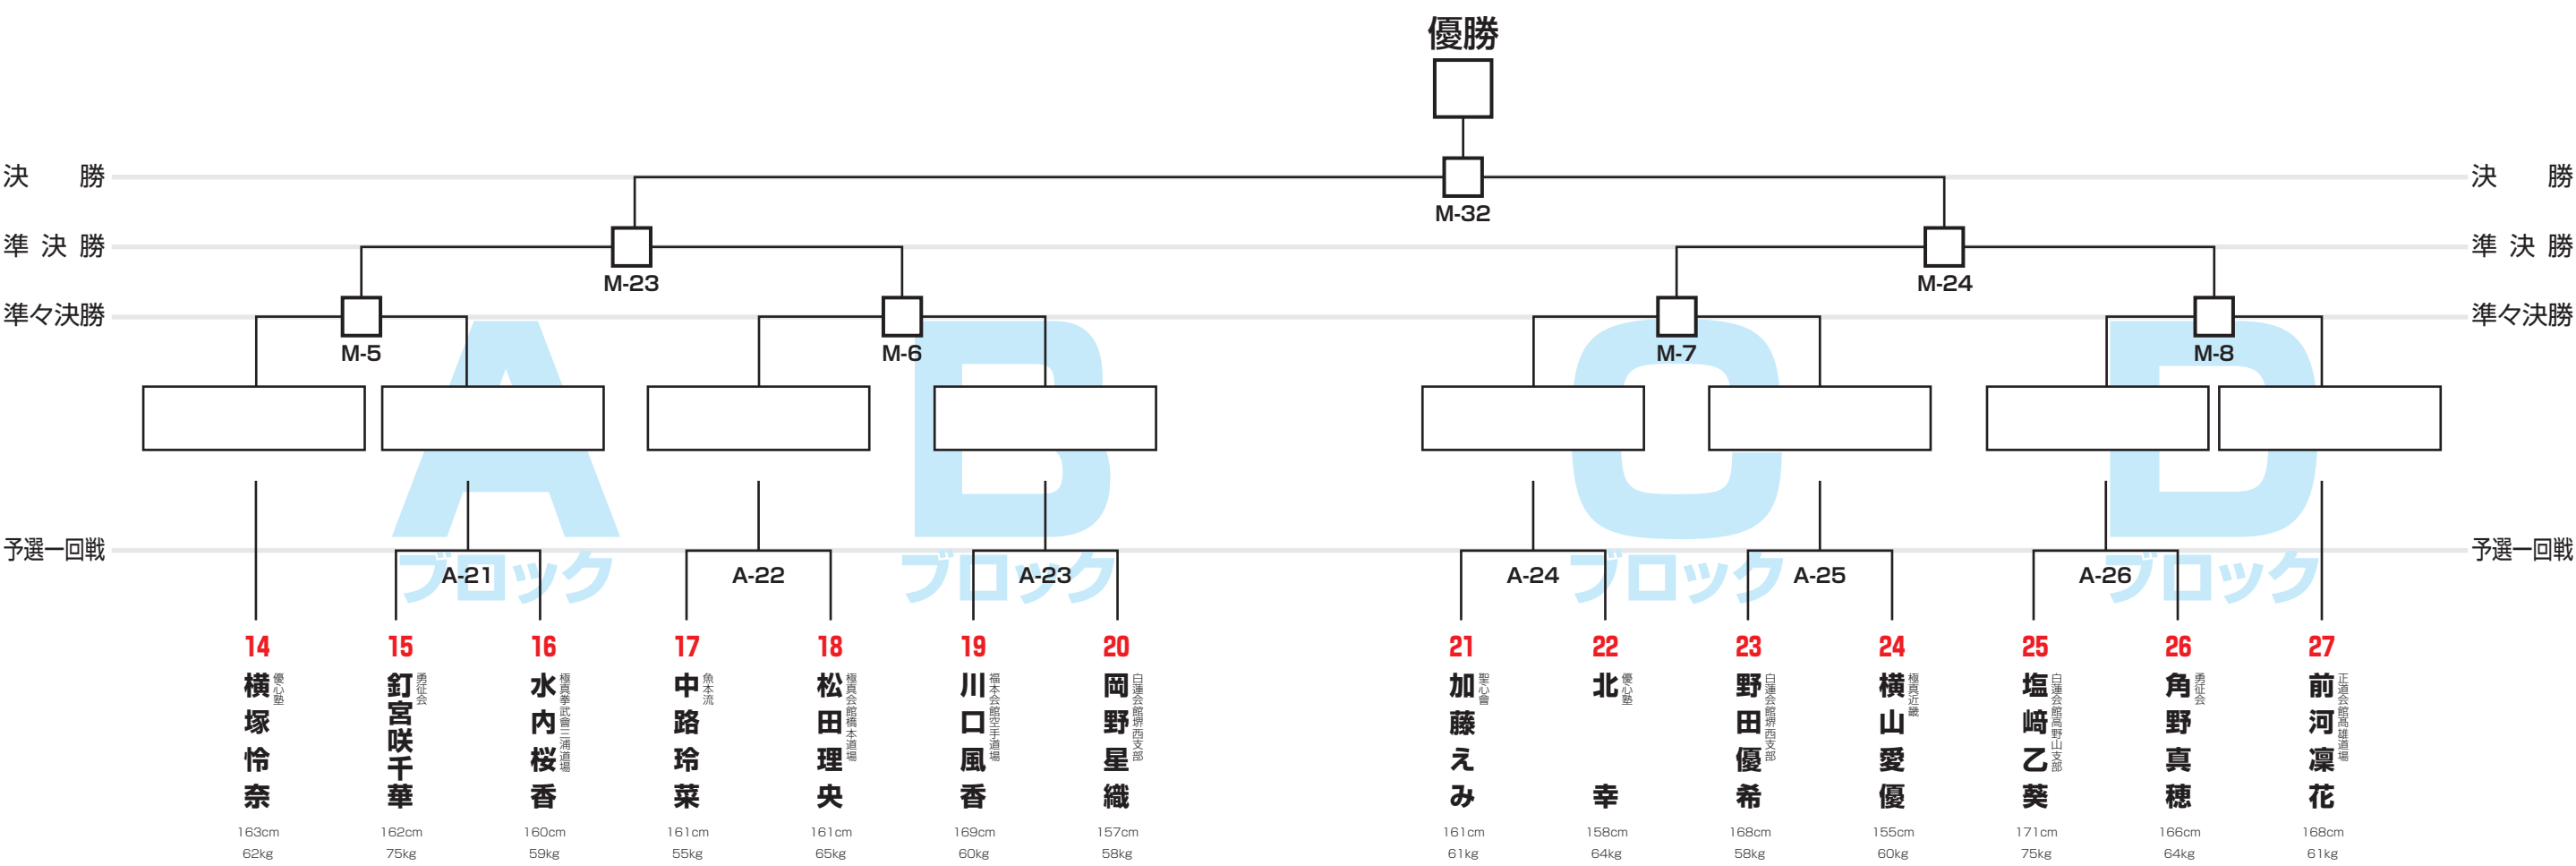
優勝

決　勝　　　　決　勝
準 決 勝　　　　準 決 勝
準々決勝　　　　準々決勝
予選一回戦　　　　予選一回戦

M-32
M-23
M-24
M-5
M-6
M-7
M-8

A
B
C
D
ブロック
ブロック
ブロック
ブロック

A-21
A-22
A-23
A-24
A-25
A-26

14
横塚怜奈
優心塾
163cm
62kg

15
釘宮咲千華
勇征会
162cm
75kg

16
水内桜香
極真拳武會三浦道場
160cm
59kg

17
中路玲菜
魚本流
161cm
55kg

18
松田理央
極真会館橋本道場
161cm
65kg

19
川口風香
福本会館空手道場
169cm
60kg

20
岡野星織
白蓮会館堺西支部
157cm
58kg

21
加藤えみ
聖心會
161cm
61kg

22
北　幸
優心塾
158cm
64kg

23
野田優希
白蓮会館堺西支部
168cm
58kg

24
横山愛優
極真近畿
155cm
60kg

25
塩﨑乙葵
白蓮会館高野山支部
171cm
75kg

26
角野真穂
勇征会
166cm
64kg

27
前河凜花
正道会館高槻道場
168cm
61kg